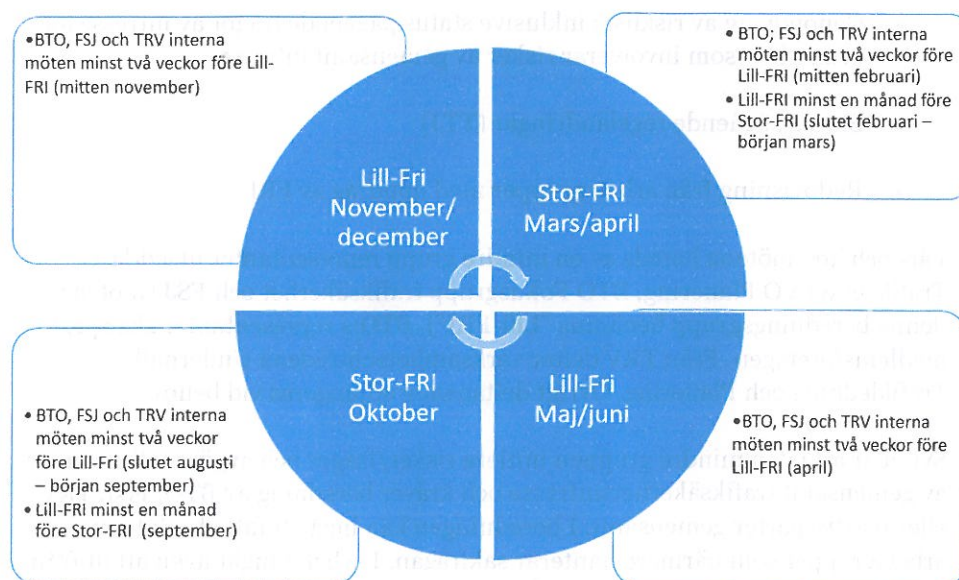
•BTO, FSJ och TRV interna möten minst två veckor före Lill-FRI (mitten november)

• BTO; FSJ och TRV interna möten minst två veckor före Lill-FRI (mitten februari)
• Lill-FRI minst en månad före Stor-FRI (slutet februari – början mars)

Lill-Fri
November/
december

Stor-FRI
Mars/april

Stor-FRI
Oktober

Lill-Fri
Maj/juni

• BTO, FSJ och TRV interna möten minst två veckor före Lill-Fri (slutet augusti – början september)
• Lill-FRI minst en månad före Stor-FRI (september)

•BTO, FSJ och TRV interna möten minst två veckor före Lill-FRI (april)